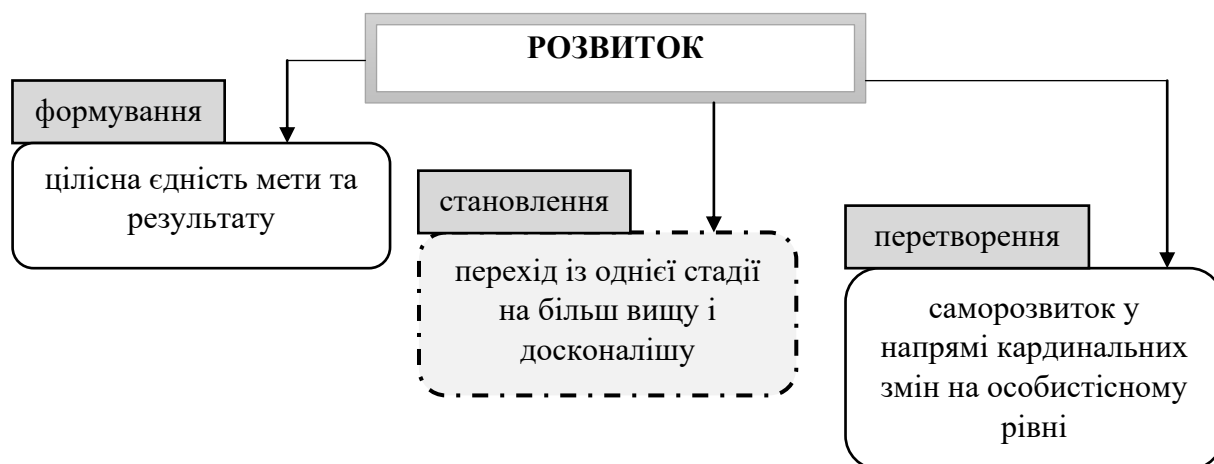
РОЗВИТОК

формування

цілісна єдність мети та результату

становлення

перехід із однієї стадії на більш вищу і досконалішу

перетворення

саморозвиток у напрямі кардинальних змін на особистісному рівні